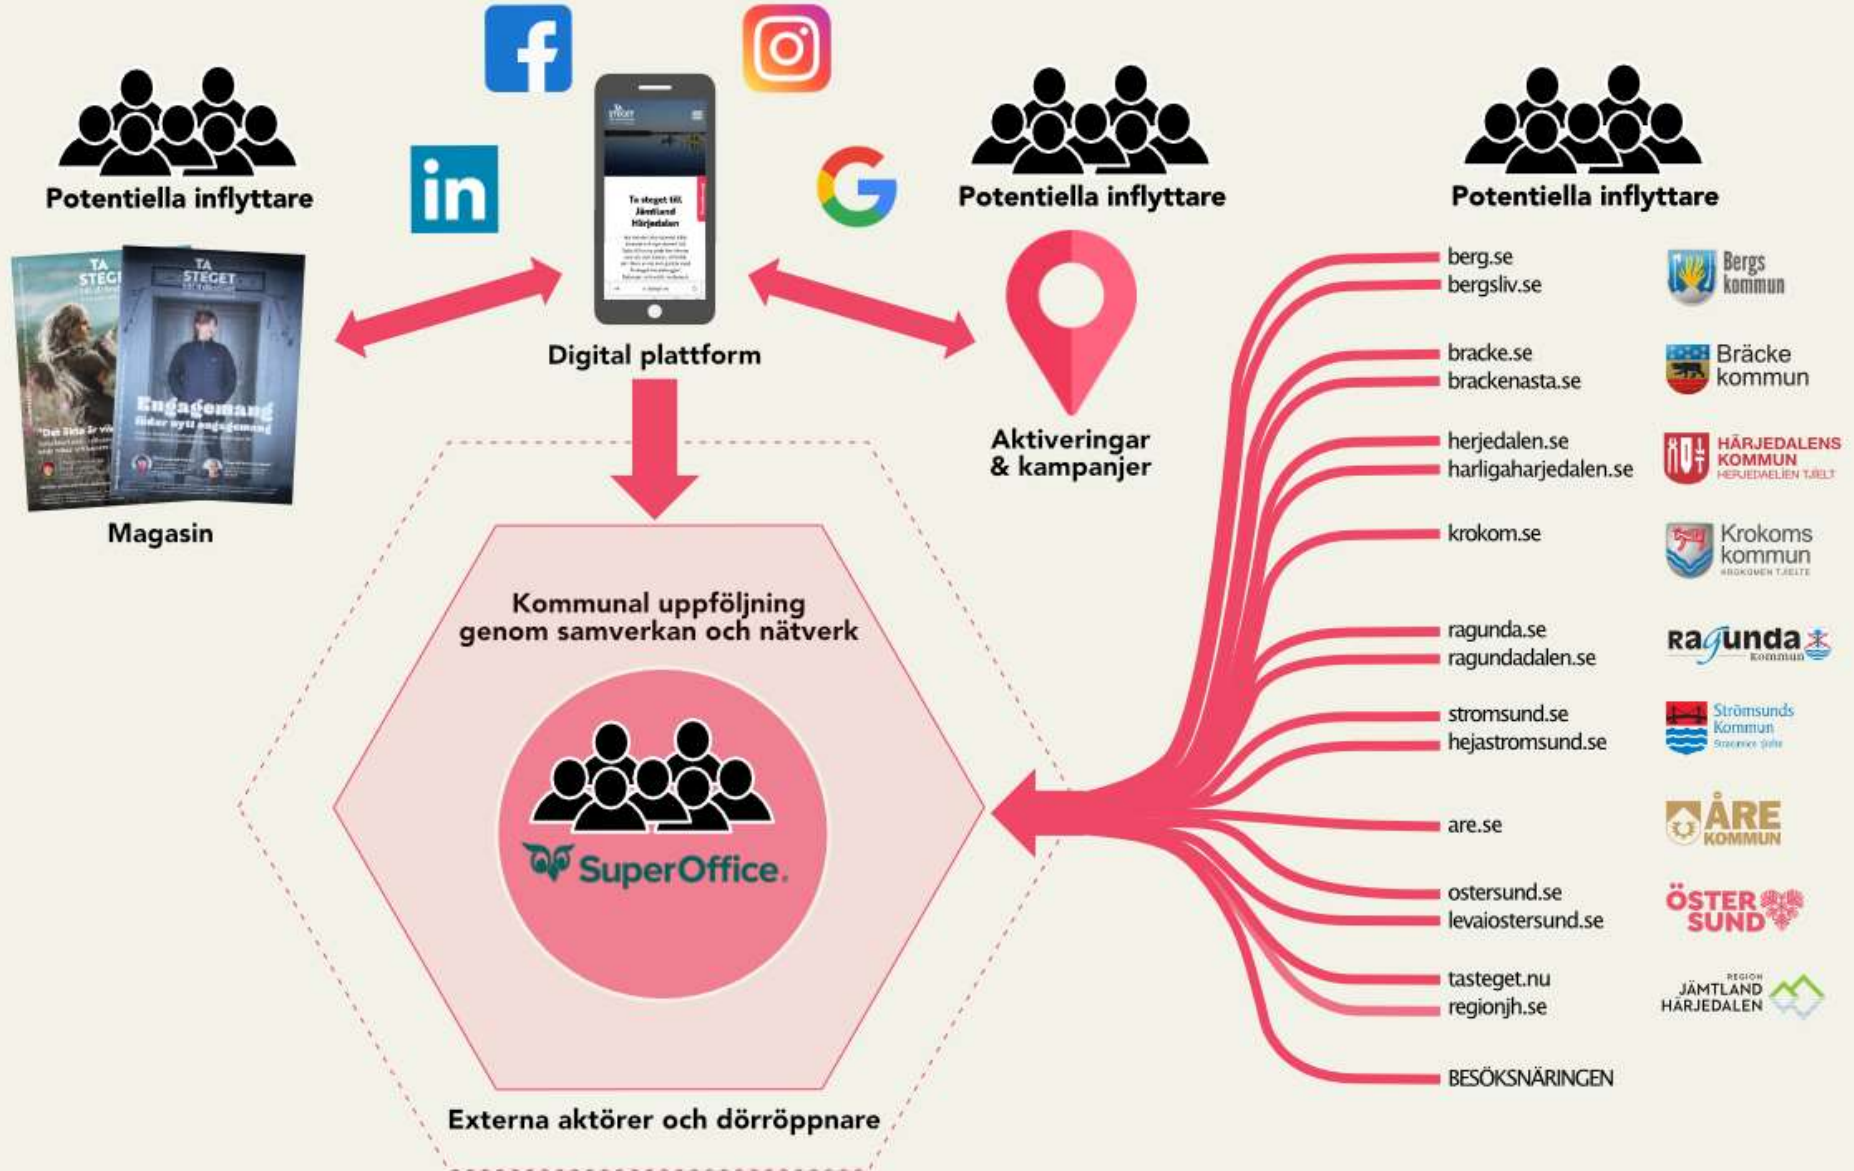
Potentiella inflyttare

Potentiella inflyttare

Potentiella inflyttare

in

TA STEGET

TA STEGET

Engagemang

Magasin

Ta steget till Jämtland Härjedalen

Digital plattform

Aktiveringar & kampanjer

berg.se
bergsliv.se

Bergs kommun

bracke.se
brackenasta.se

Bräcke kommun

herjedalen.se
harligaharjedalen.se

HÄRJEDALENS KOMMUN HERJEDAELIEN TJELT

krokom.se

Krokoms kommun KROKOMEN TJIELTE

ragunda.se
ragundadalen.se

Ragunda kommun

stromsund.se
hejastromsund.se

Strömsunds Kommun

are.se

ÅRE KOMMUN

ostersund.se
levaiostersund.se

ÖSTERSUND

tasteget.nu
regionjh.se

REGION JÄMTLAND HÄRJEDALEN

BESÖKSNÄRINGEN

Kommunal uppföljning genom samverkan och nätverk

SuperOffice.

Externa aktörer och dörröppnare